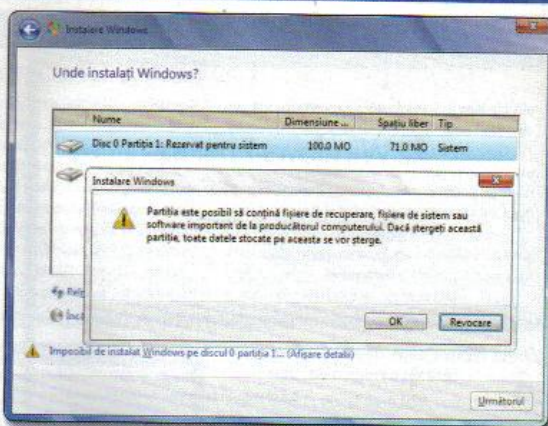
Instalare Windows

Unde instalați Windows?

| Nume | Dimensiune ... | Spațiu liber | Tip |
|---|---|---|---|
| Disc 0 Partiția 1: Rezervat pentru sistem | 100.0 MO | 71.0 MO | Sistem |

Instalare Windows

Partiția este posibil să conțină fișiere de recuperare, fișiere de sistem sau software important de la producătorul computerului. Dacă ștergeți această partiție, toate datele stocate pe aceasta se vor șterge.

OK Revocare

Reîn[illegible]

Înc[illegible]

Imposibil de instalat Windows pe discul 0 partiția 1... (Afișare detalii)

Următorul